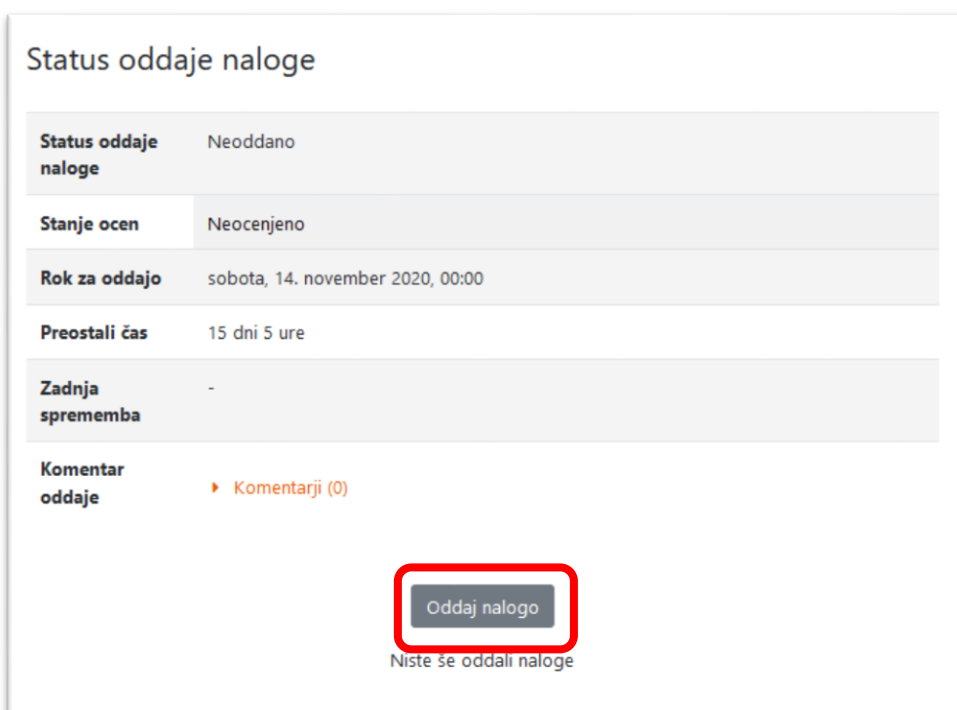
Status oddaje naloge

| | |
|---|---|
| Status oddaje naloge | Neoddano |
| Stanje ocen | Neocenjeno |
| Rok za oddajo | sobota, 14. november 2020, 00:00 |
| Preostali čas | 15 dni 5 ure |
| Zadnja sprememba | - |
| Komentar oddaje | Komentarji (0) |

Oddaj nalogo

Niste še oddali naloge